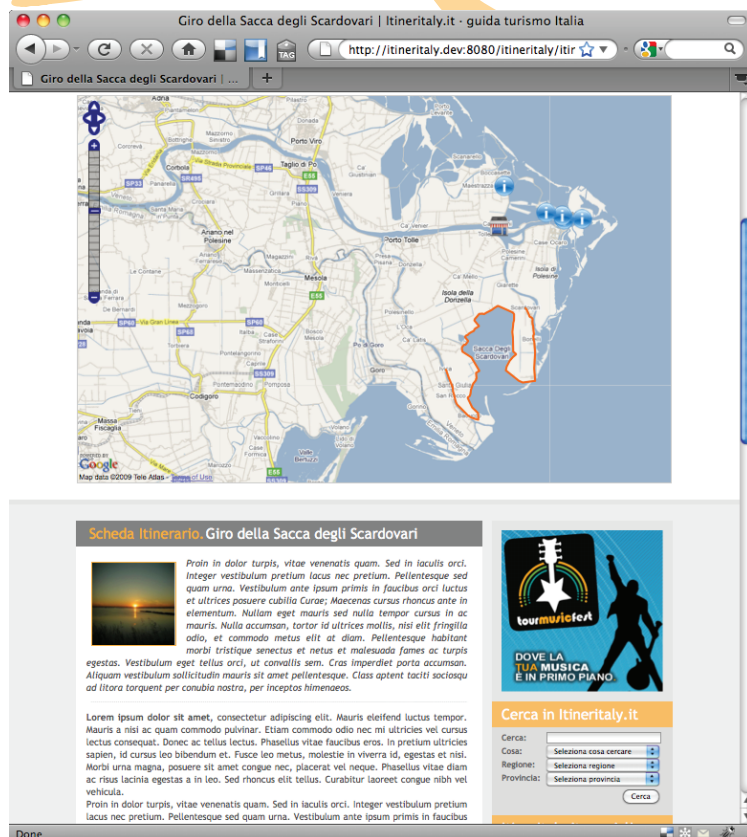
Giro della Sacca degli Scardovari | Itineritaly.it - guida turismo Italia

http://itineritaly.dev:8080/itineritaly/itir

Giro della Sacca degli Scardovari | ...

Adria
Mazzorno Sinistro
Porto Viro
Bottrighe
Corcrevà
Taglio di Po
Cortiola
SP495
SP46
SS309
SP33
E55
Ariano nel Polesine
Porto Tolle
Mesola
Isola di Polesine
Isola della Donzella
Sacca Degli Scardovari
SP60
Via Gran Linea
SP60
Goro
Pontemaodino
Pomposa
SS309
Codigoro
Massa Fiscaglia
Map data ©2009 Tele Atlas

Scheda Itinerario. Giro della Sacca degli Scardovari

Proin in dolor turpis, vitae venenatis quam. Sed in iaculis orci. Integer vestibulum pretium lacus nec pretium. Pellentesque sed quam urna. Vestibulum ante ipsum primis in faucibus orci luctus et ultrices posuere cubilia Curae; Maecenas cursus rhoncus ante in elementum. Nullam eget mauris sed nulla tempor cursus in ac mauris. Nulla accumsan, tortor id ultrices mollis, nisi elit fringilla odio, et commodo metus elit at diam. Pellentesque habitant morbi tristique senectus et netus et malesuada fames ac turpis egestas. Vestibulum eget tellus orci, ut convallis sem. Cras imperdiet porta accumsan. Aliquam vestibulum sollicitudin mauris sit amet pellentesque. Class aptent taciti sociosqu ad litora torquent per conubia nostra, per inceptos himenaeos.

Lorem ipsum dolor sit amet, consectetur adipiscing elit. Mauris eleifend luctus tempor. Mauris a nisi ac quam commodo pulvinar. Etiam commodo odio nec mi ultricies vel cursus lectus consequat. Donec ac tellus lectus. Phasellus vitae faucibus eros. In pretium ultricies sapien, id cursus leo bibendum et. Fusce leo metus, molestie in viverra id, egestas et nisi. Morbi urna magna, posuere sit amet congue nec, placerat vel neque. Phasellus vitae diam ac risus lacinia egestas a in leo. Sed rhoncus elit tellus. Curabitur laoreet congue nibh vel vehicula.
Proin in dolor turpis, vitae venenatis quam. Sed in iaculis orci. Integer vestibulum pretium lacus nec pretium. Pellentesque sed quam urna. Vestibulum ante ipsum primis in faucibus

tourmusicfest
DOVE LA TUA MUSICA È IN PRIMO PIANO

Cerca in Itineritaly.it
Cerca:
Cosa: Seleziona cosa cercare
Regione: Seleziona regione
Provincia: Seleziona provincia
Cerca

Done